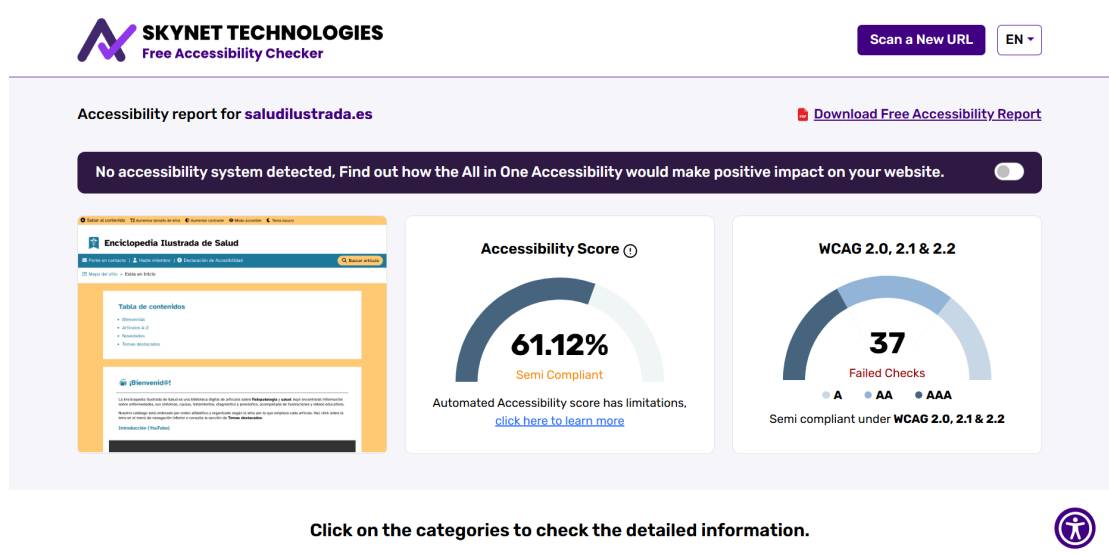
SKYNET TECHNOLOGIES
Free Accessibility Checker

Scan a New URL
EN

Accessibility report for saludilustrada.es

Download Free Accessibility Report

No accessibility system detected, Find out how the All in One Accessibility would make positive impact on your website.

Saltar al contenido | Aumentar tamaño de letra | Aumentar contraste | Modo accesible | Tema oscuro

Enciclopedia Ilustrada de Salud

Ponte en contacto | Hazte miembro | Declaración de Accesibilidad | Buscar artículo

Mapa del sitio > Estás en Inicio

Tabla de contenidos
• Bienvenida
• Artículos A-Z
• Novedades
• Temas destacados

¡Bienvenid@!

La Enciclopedia Ilustrada de Salud es una biblioteca digital de artículos sobre fisioterapia y salud. Aquí encontrarás información sobre enfermedades, sus síntomas, causas, tratamientos, diagnóstico y pronóstico, acompañada de ilustraciones y vídeos educativos.

Nuestro catálogo está ordenado por orden alfabético y organizado según la tema por lo que empieza cada artículo. Haz click sobre la letra en el menú de navegación inferior o consulta la sección de Temas destacados.

Introducción (YouTube)

Accessibility Score
61.12%
Semi Compliant
Automated Accessibility score has limitations,
click here to learn more

WCAG 2.0, 2.1 & 2.2
37
Failed Checks
A AA AAA
Semi compliant under WCAG 2.0, 2.1 & 2.2

Click on the categories to check the detailed information.